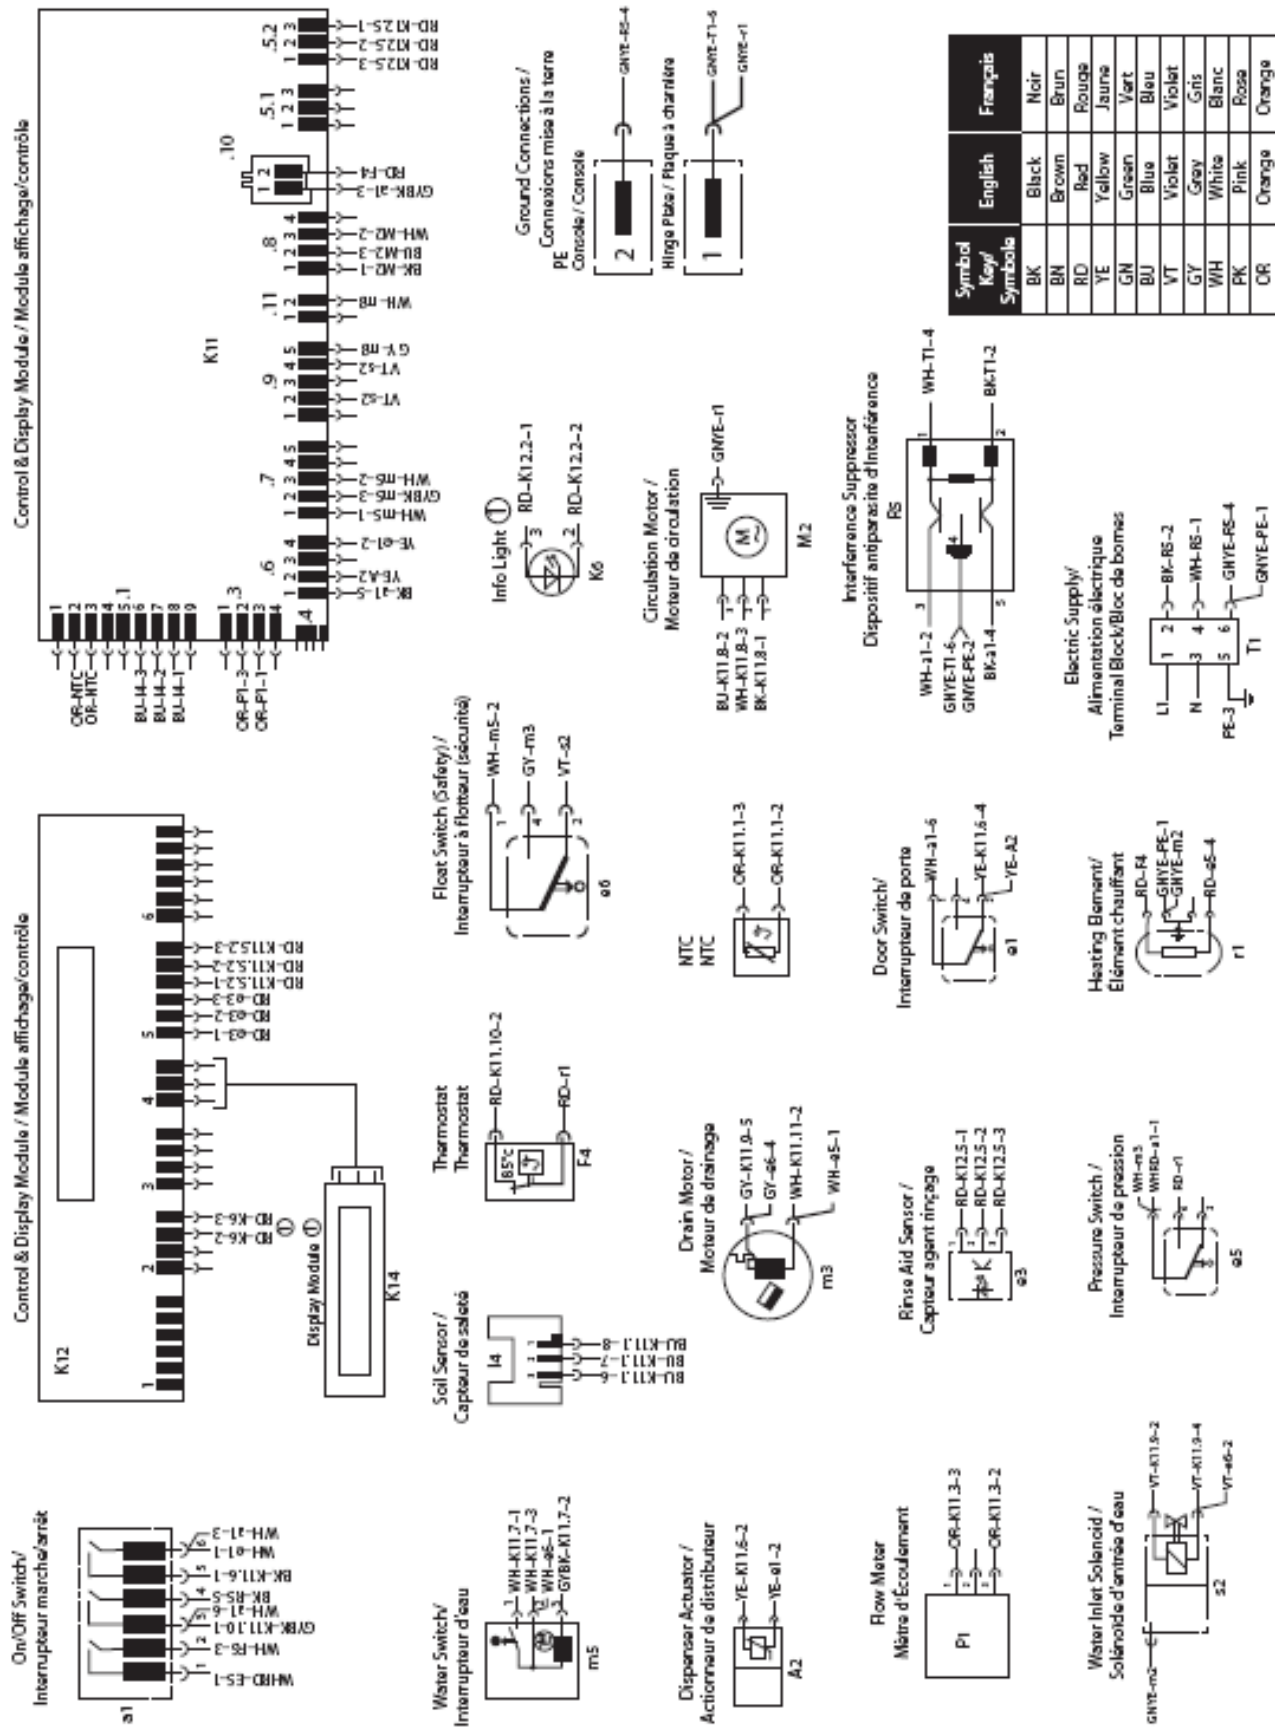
Control & Display Module / Module affichage/contrôle

K11

OR-NTC
OR-NTC
BU-I4-3
BU-I4-2
BU-I4-1
OR-P1-3
OR-P1-1

1 2 3 4 5 .1 6 7 8 9
.3 1 2 3 4
.4
.6 1 2 3 4
BK-a1-5
YE-A2
YE-e1-2
.7 1 2 3 4 5
WH-m5-1
GYBK-m5-3
WH-m5-2
.9 1 2 3 4 5
VT-s2
VT-s2
GY-m8
.11 1 2
WH-m8
.8 1 2 3 4
BK-M2-1
BU-M2-3
WH-M2-2
.10 1 2
GYBK-a1-3
RD-F4
.5.1 1 2 3
.5.2 1 2 3
RD-K12.5-3
RD-K12.5-2
RD-K12.5-1

Ground Connections / Connexions mise à la terre
PE
Console / Console
2
GNYE-RS-4
Hinge Plate / Plaque à charnière
1
GNYE-T1-5
GNYE-r1

| Symbol Key/ Symbole | English | Français |
|---|---|---|
| BK | Black | Noir |
| BN | Brown | Brun |
| RD | Red | Rouge |
| YE | Yellow | Jaune |
| GN | Green | Vert |
| BU | Blue | Bleu |
| VT | Violet | Violet |
| GY | Grey | Gris |
| WH | White | Blanc |
| PK | Pink | Rose |
| OR | Orange | Orange |

Control & Display Module / Module affichage/contrôle
K12
1 2 3 4 5 6
RD-K6-3
RD-K6-2
RD-e3-1
RD-e3-2
RD-e3-3
RD-K11.5.2-1
RD-K11.5.2-2
RD-K11.5.2-3
Display Module
K14

Float Switch (Safety) / Interrupteur à flotteur (sécurité)
WH-m5-2
GY-m3
VT-s2
e6

Info Light
RD-K12.2-1
RD-K12.2-2
K6

Circulation Motor / Moteur de circulation
GNYE-r1
BU-K11.8-2
WH-K11.8-3
BK-K11.8-1
M2

Interference Suppressor / Dispositif antiparasite d'interférence
RS
WH-T1-4
BK-T1-2
WH-a1-2
GNYE-T1-6
GNYE-PE-2
BK-a1-4

NTC
NTC
OR-K11.1-3
OR-K11.1-2

Door Switch / Interrupteur de porte
WH-a1-6
YE-K11.6-4
YE-A2
e1

Electric Supply / Alimentation électrique
Terminal Block/Bloc de bornes
L1
N
PE-3
BK-RS-2
WH-RS-1
GNYE-RS-4
GNYE-PE-1
T1

Thermostat
Thermostat
RD-K11.10-2
RD-r1
85°C
F4

Drain Motor / Moteur de drainage
GY-K11.9-5
GY-e6-4
WH-K11.11-2
WH-e5-1
m3

Heating Element / Élément chauffant
RD-F4
GNYE-PE-1
GNYE-m2
RD-e5-4
r1

Soil Sensor / Capteur de saleté
I4
BU-K11.1-8
BU-K11.1-7
BU-K11.1-6

Rinse Aid Sensor / Capteur agent rinçage
RD-K12.5-1
RD-K12.5-2
RD-K12.5-3
e3

Pressure Switch / Interrupteur de pression
WH-m3
WHRD-a1-1
RD-r1
e5

On/Off Switch / Interrupteur marche/arrêt
WHRD-E5-1
WH-RS-3
GYBK-K11.10-1
WH-a1-3
BK-RS-5
BK-K11.6-1
WH-e1-1
WH-a1-3
a1

Water Switch / Interrupteur d'eau
WH-K11.7-1
WH-K11.7-3
WH-e6-1
GYBK-K11.7-2
m5

Dispenser Actuator / Actionneur de distributeur
YE-K11.6-2
YE-e1-2
A2

Flow Meter
Mètre d'Écoulement
P1
OR-K11.3-3
OR-K11.3-2

Water Inlet Solenoid / Solénoïde d'entrée d'eau
GNYE-m2
VT-K11.9-2
VT-K11.9-4
VT-e6-2
s2